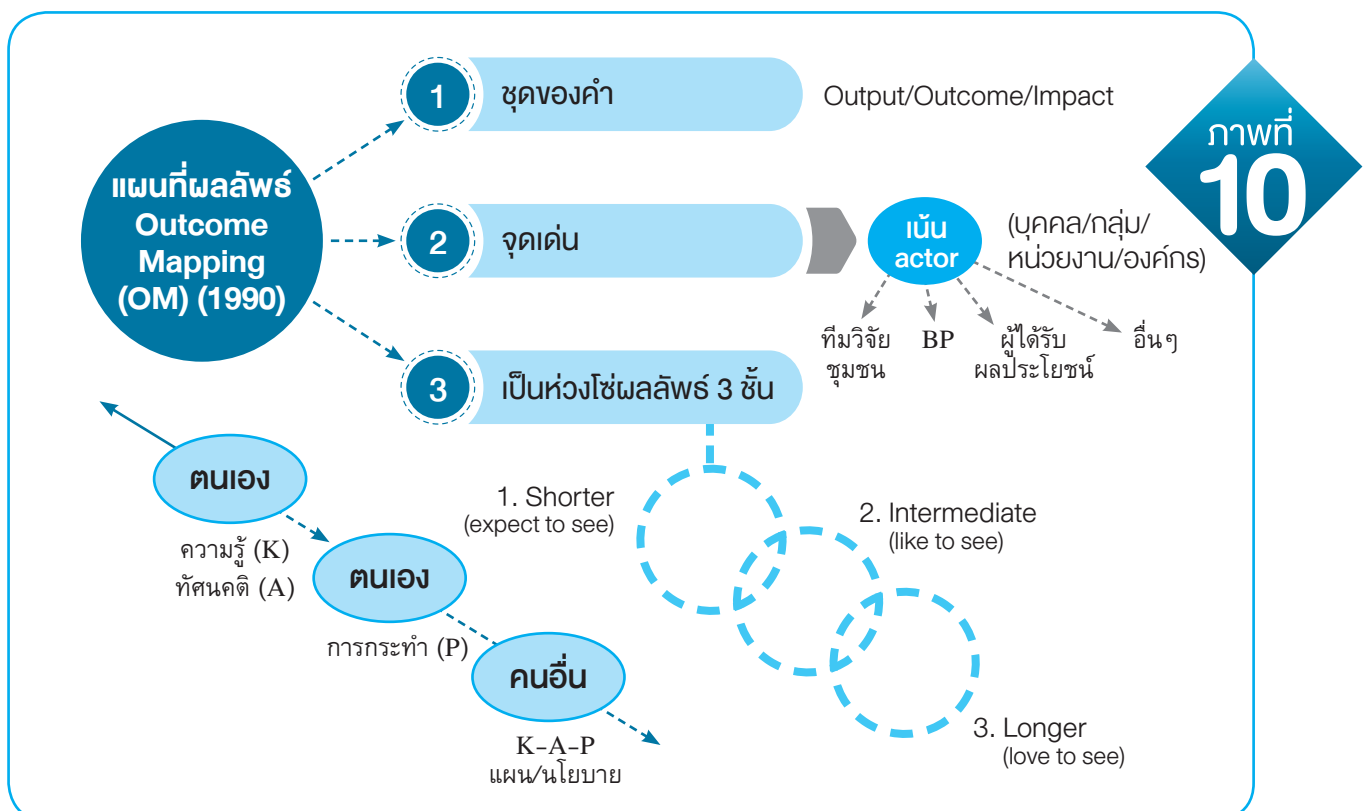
ภาพที่ 10

แผนที่ผลลัพธ์ Outcome Mapping (OM) (1990)

1 ชุดของคำ

Output/Outcome/Impact

2 จุดเด่น

เน้น actor

(บุคคล/กลุ่ม/หน่วยงาน/องค์กร)

ทีมวิจัย ชุมชน

BP

ผู้ได้รับผลประโยชน์

อื่นๆ

3 เป็นห่วงโซ่ผลลัพธ์ 3 ชั้น

1. Shorter (expect to see)

2. Intermediate (like to see)

3. Longer (love to see)

ตนเอง

ความรู้ (K)
ทัศนคติ (A)

ตนเอง

การกระทำ (P)

คนอื่น

K–A–P
แผน/นโยบาย